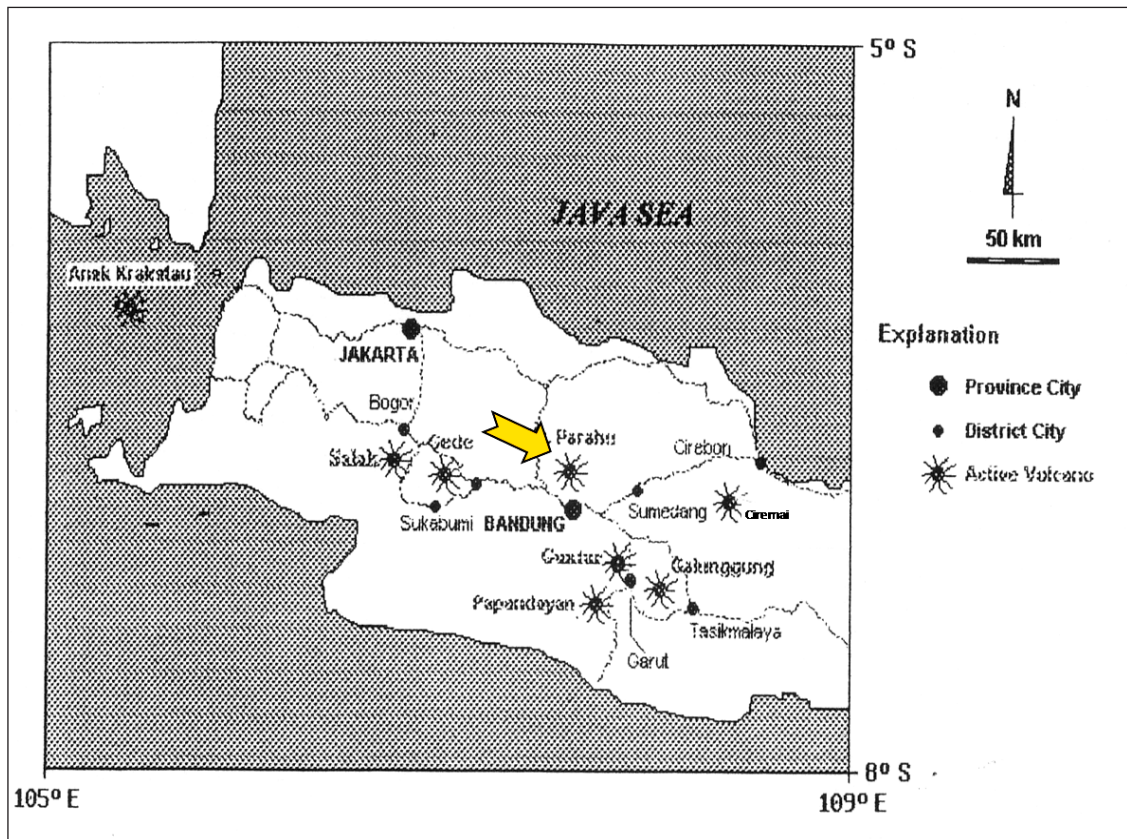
5º S

N

50 km

JAVA SEA

Anak Krakatau

JAKARTA

Bogor

Salak

Gede

Parahu

Cirebon

Sukabumi

BANDUNG

Sumedang

Ciremai

Guntur

Galunggung

Papandayan

Tasikmalaya

Garut

Explanation

Province City

District City

Active Volcano

8º S

105º E

109º E